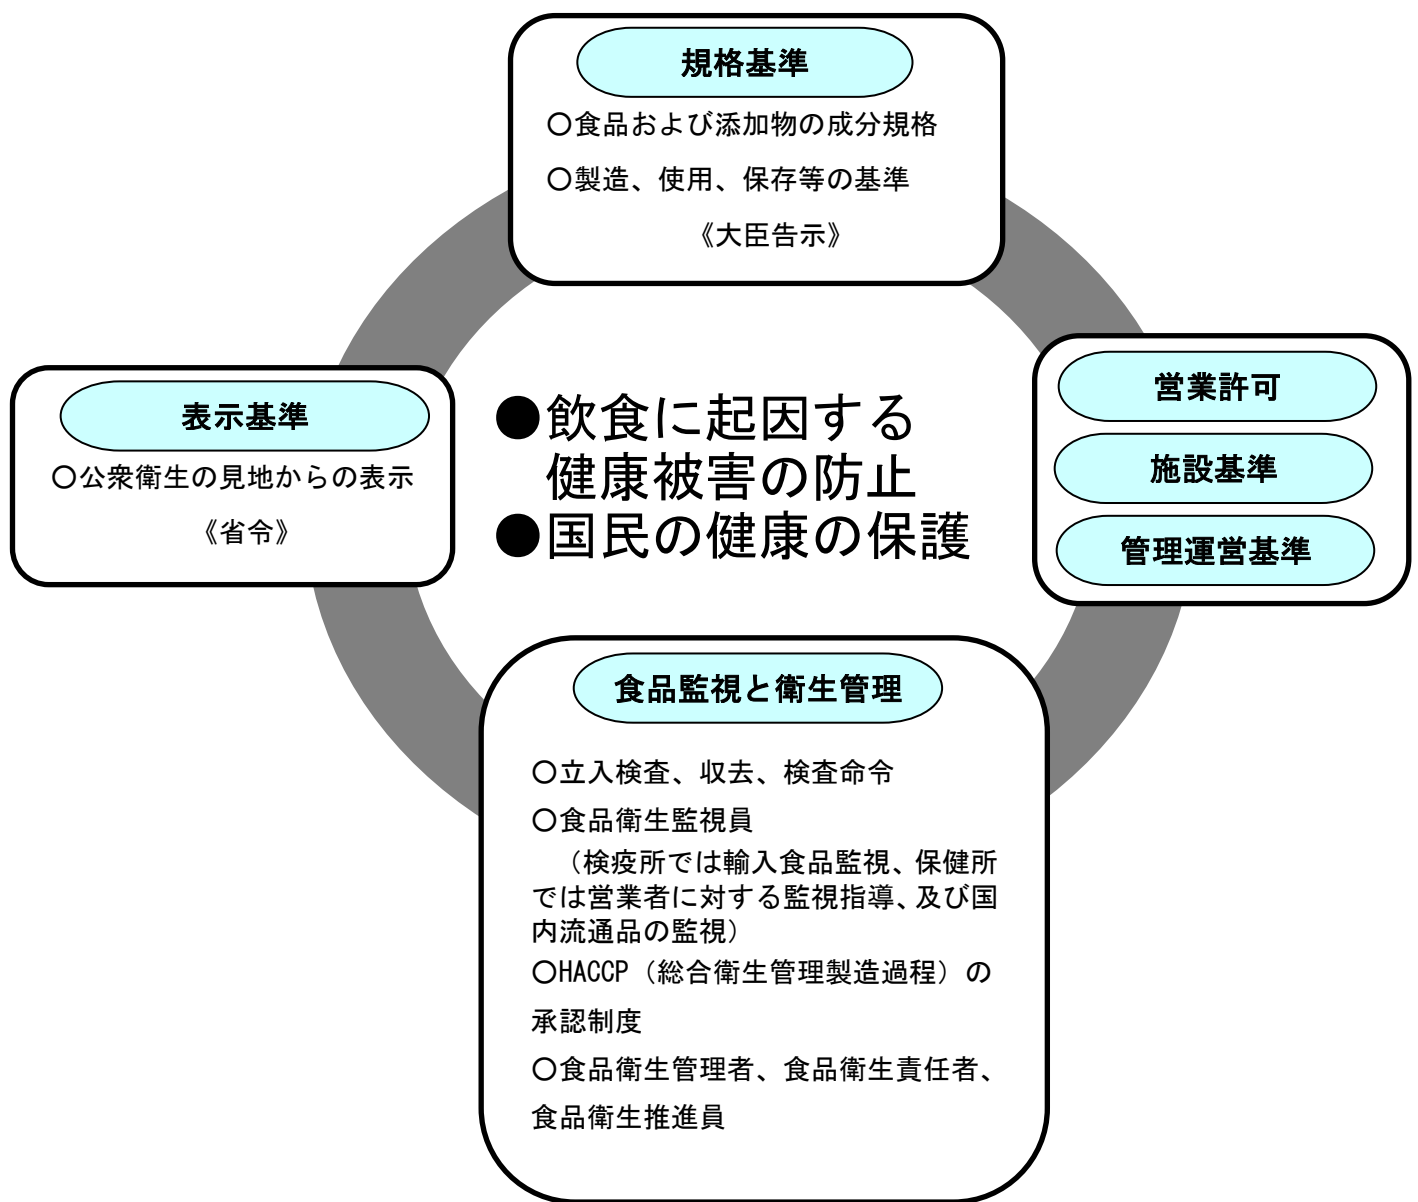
規格基準

○食品および添加物の成分規格

○製造、使用、保存等の基準

《大臣告示》

表示基準

○公衆衛生の見地からの表示

《省令》

●飲食に起因する健康被害の防止

●国民の健康の保護

営業許可

施設基準

管理運営基準

食品監視と衛生管理

○立入検査、収去、検査命令

○食品衛生監視員

（検疫所では輸入食品監視、保健所では営業者に対する監視指導、及び国内流通品の監視）

○HACCP（総合衛生管理製造過程）の承認制度

○食品衛生管理者、食品衛生責任者、食品衛生推進員